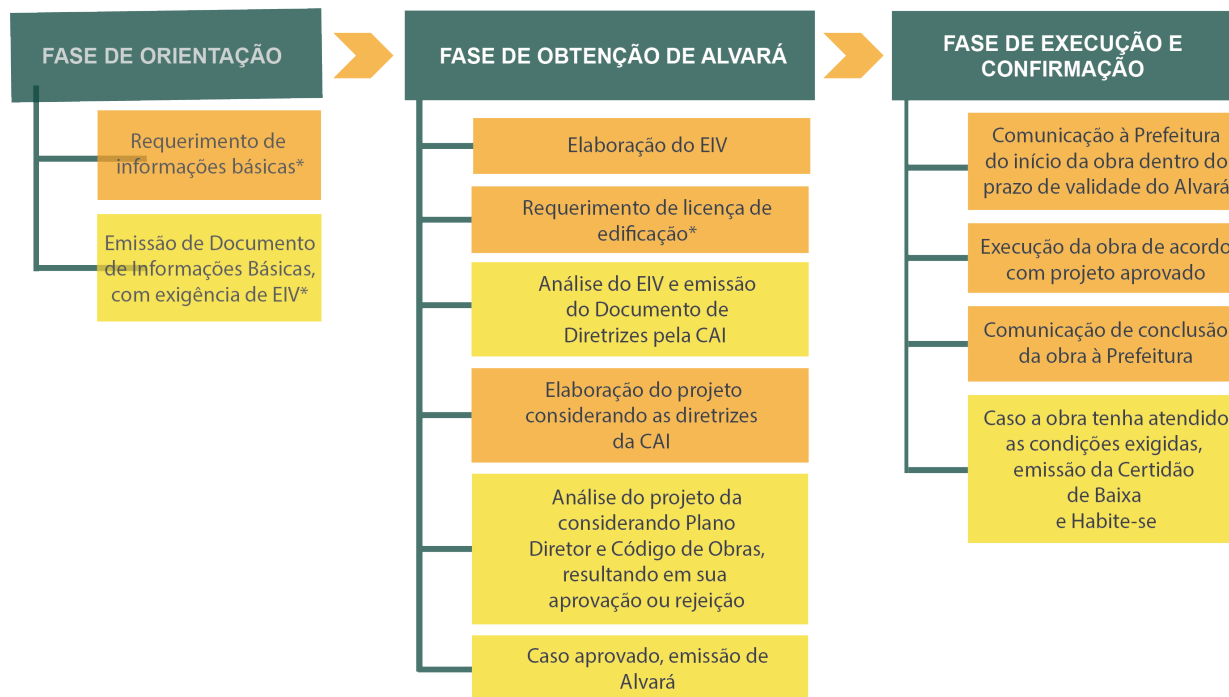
FASE DE ORIENTAÇÃO

Requerimento de informações básicas*

Emissão de Documento de Informações Básicas, com exigência de EIV*

FASE DE OBTENÇÃO DE ALVARÁ

Elaboração do EIV

Requerimento de licença de edificação*

Análise do EIV e emissão do Documento de Diretrizes pela CAI

Elaboração do projeto considerando as diretrizes da CAI

Análise do projeto da considerando Plano Diretor e Código de Obras, resultando em sua aprovação ou rejeição

Caso aprovado, emissão de Alvará

FASE DE EXECUÇÃO E CONFIRMAÇÃO

Comunicação à Prefeitura do início da obra dentro do prazo de validade do Alvará

Execução da obra de acordo com projeto aprovado

Comunicação de conclusão da obra à Prefeitura

Caso a obra tenha atendido as condições exigidas, emissão da Certidão de Baixa e Habite-se